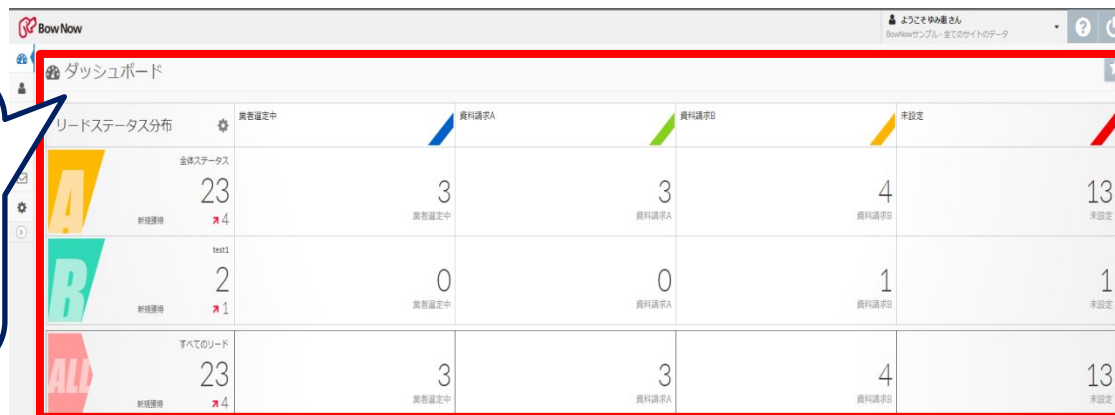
Bow Now

ようこそゆみ書さん
BowNowサンプル - 全てのサイトのデータ

ダッシュボード

| リードステータス分布 | 業者選定中 | 資料請求A | 資料請求B | 未設定 |
|---|---|---|---|---|
| A 全体ステータス 23 新規獲得 4 | 3 業者選定中 | 3 資料請求A | 4 資料請求B | 13 未設定 |
| B test1 2 新規獲得 1 | 0 業者選定中 | 0 資料請求A | 1 資料請求B | 1 未設定 |
| ALL すべてのリード 23 新規獲得 4 | 3 業者選定中 | 3 資料請求A | 4 資料請求B | 13 未設定 |